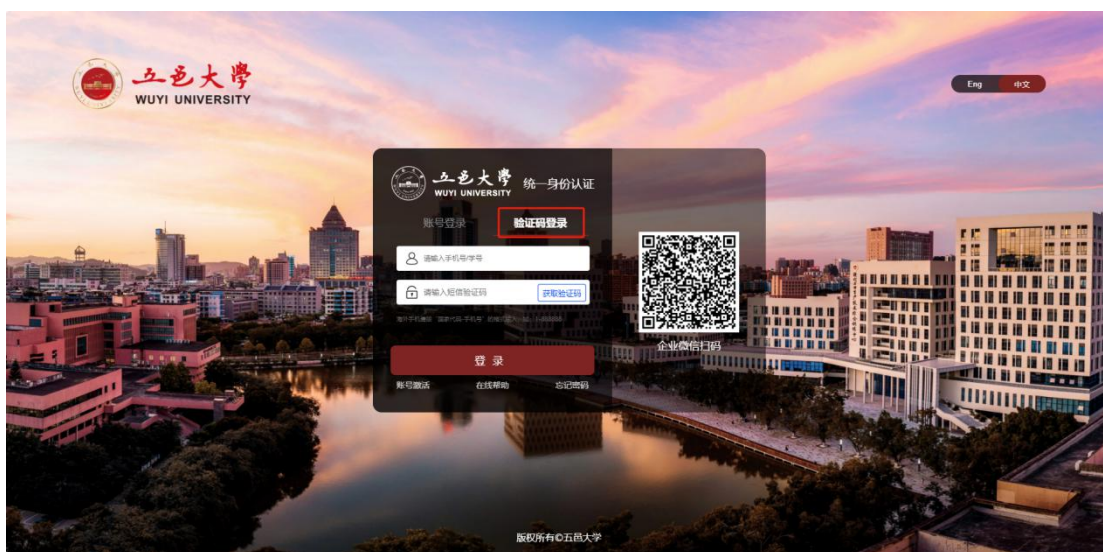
五邑大學
WUYI UNIVERSITY

Eng 中文

五邑大學
WUYI UNIVERSITY
统一身份认证

账号登录 验证码登录

请输入手机号/学号

请输入短信验证码 获取验证码

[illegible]

登 录

账号激活 在线帮助 忘记密码

企业微信扫码

版权所有©五邑大学